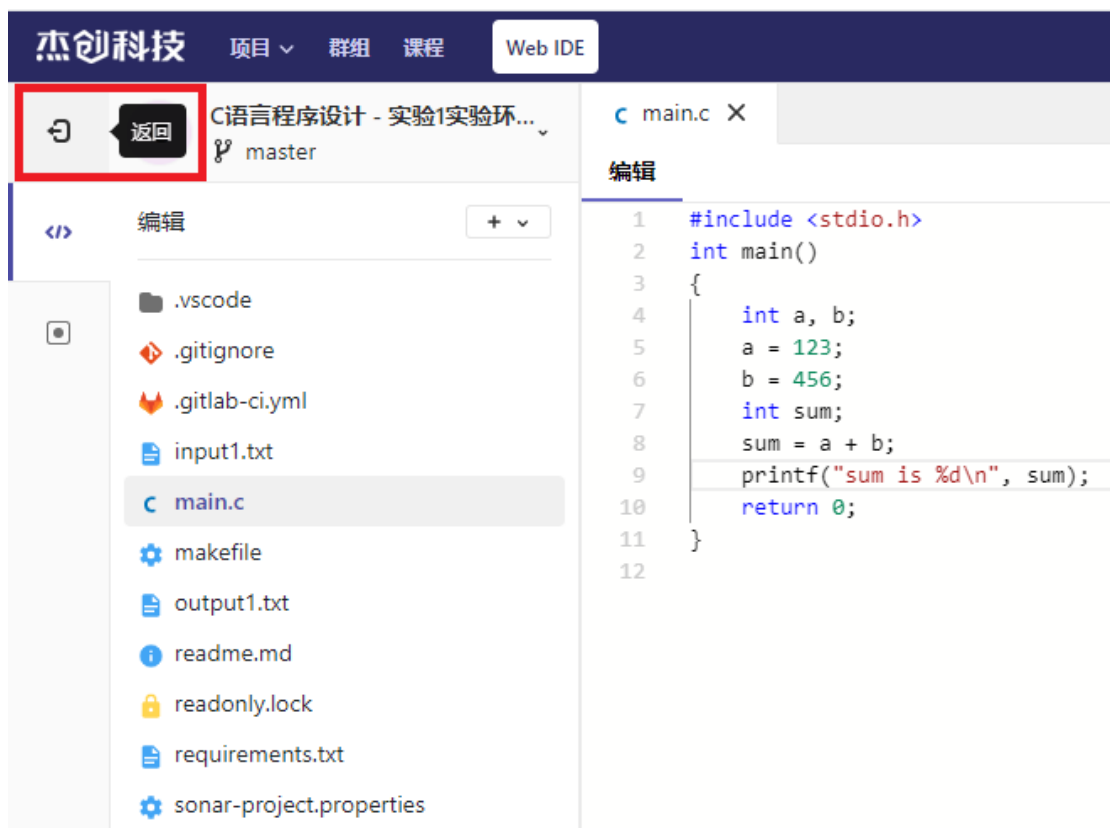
杰创科技 项目 群组 课程 Web IDE

返回

C语言程序设计 - 实验1实验环...
master

编辑 +

.vscode
.gitignore
.gitlab-ci.yml
input1.txt
main.c
makefile
output1.txt
readme.md
readonly.lock
requirements.txt
sonar-project.properties

main.c ×

编辑

1 #include <stdio.h>
2 int main()
3 {
4     int a, b;
5     a = 123;
6     b = 456;
7     int sum;
8     sum = a + b;
9     printf("sum is %d\n", sum);
10    return 0;
11 }
12